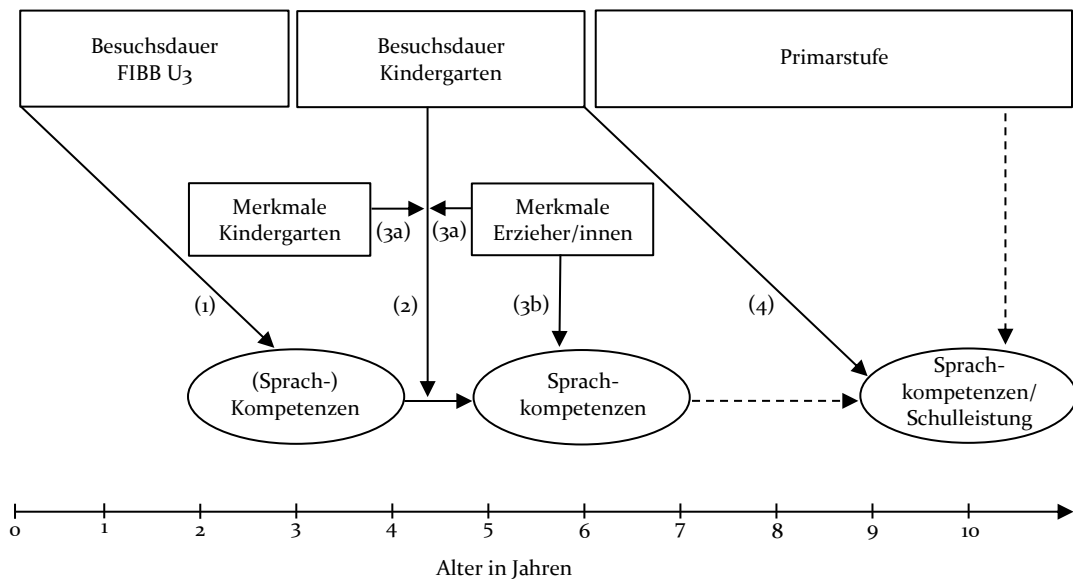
Besuchsdauer FIBB U3

Besuchsdauer Kindergarten

Primarstufe

Merkmale Kindergarten

(3a)

(3a)

Merkmale Erzieher/innen

(1)

(2)

(3b)

(4)

(Sprach-) Kompetenzen

Sprachkompetenzen

Sprachkompetenzen/ Schulleistung

0 1 2 3 4 5 6 7 8 9 10

Alter in Jahren